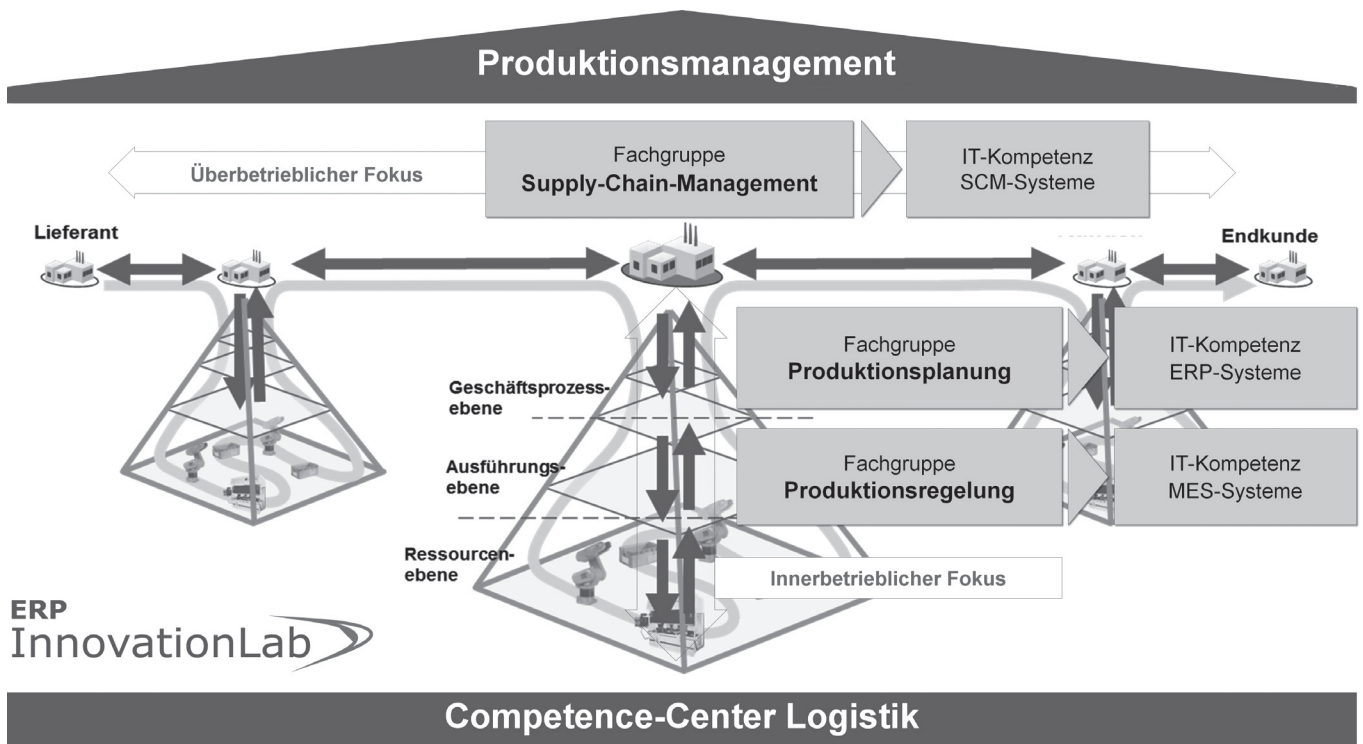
Produktionsmanagement

Überbetrieblicher Fokus

Fachgruppe
Supply-Chain-Management

IT-Kompetenz
SCM-Systeme

Lieferant

Endkunde

Fachgruppe
Produktionsplanung

IT-Kompetenz
ERP-Systeme

Geschäftsprozessebene

Ausführungsebene

Fachgruppe
Produktionsregelung

IT-Kompetenz
MES-Systeme

Ressourcenebene

Innerbetrieblicher Fokus

ERP
InnovationLab

Competence-Center Logistik